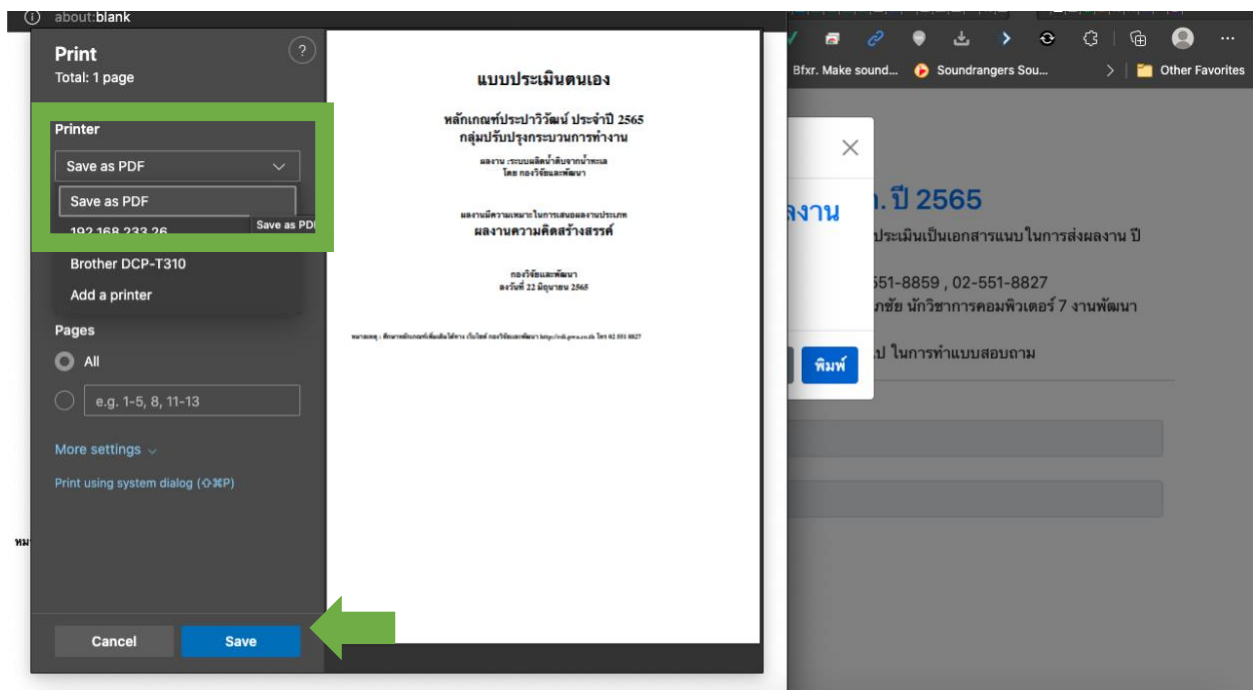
about:blank

Print
Total: 1 page

Printer
Save as PDF
Save as PDF
Save as PDF
192.168.233.26
Brother DCP-T310
Add a printer

Pages
All
e.g. 1-5, 8, 11-13

More settings

Print using system dialog (⇧⌘P)

Cancel
Save

แบบประเมินตนเอง

หลักเกณฑ์ประปาวิวัฒน์ ประจำปี 2565
กลุ่มปรับปรุงกระบวนการทำงาน

ผลงาน :ระบบผลิตน้ำดิบจากน้ำทะเล
โดย กองวิจัยและพัฒนา

ผลงานมีความเหมาะในการเสนอผลงานประเภท
ผลงานความคิดสร้างสรรค์

กองวิจัยและพัฒนา
ลงวันที่ 22 มิถุนายน 2565

หมายเหตุ : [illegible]

Bfxr. Make sound...
Soundrangers Sou...
Other Favorites

.ปี 2565
ลงาน
ประเมินเป็นเอกสารแนบในการส่งผลงาน ปี
551-8859 , 02-551-8827
ภชัย นักวิชาการคอมพิวเตอร์ 7 งานพัฒนา
พิมพ์
ป ในการทำแบบสอบถาม

หม